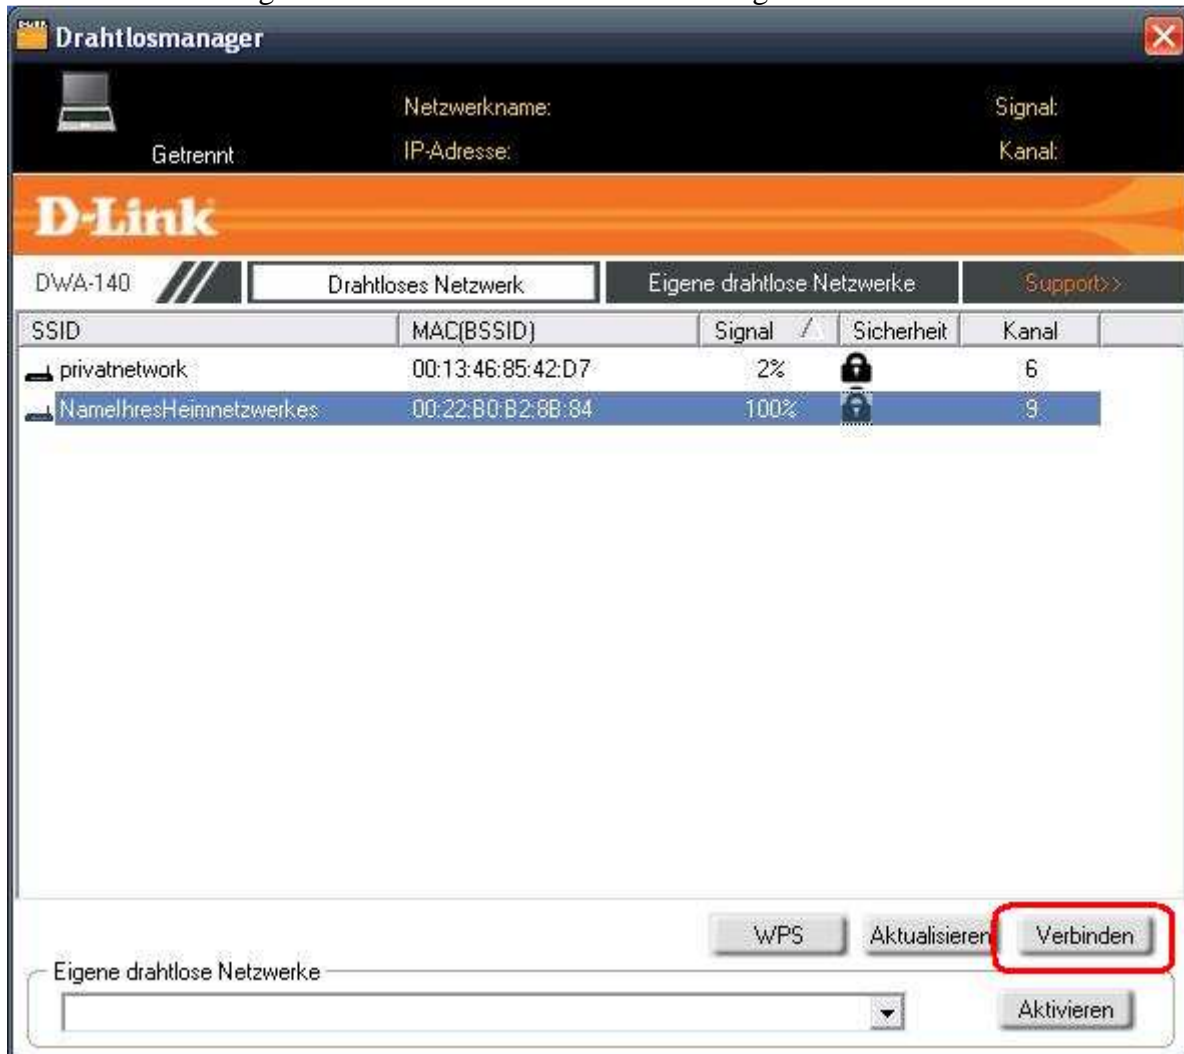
Drahtlosmanager

Getrennt

Netzwerkname:

IP-Adresse:

Signal:

Kanal:

D-Link

DWA-140

Drahtloses Netzwerk

Eigene drahtlose Netzwerke

Support>>

| SSID | MAC(BSSID) | Signal | Sicherheit | Kanal |
|---|---|---|---|---|
| privatnetwork | 00:13:46:85:42:D7 | 2% | | 6 |
| NameIhresHeimnetzwerkes | 00:22:B0:B2:8B:84 | 100% | | 9 |

WPS

Aktualisieren

Verbinden

Eigene drahtlose Netzwerke

Aktivieren